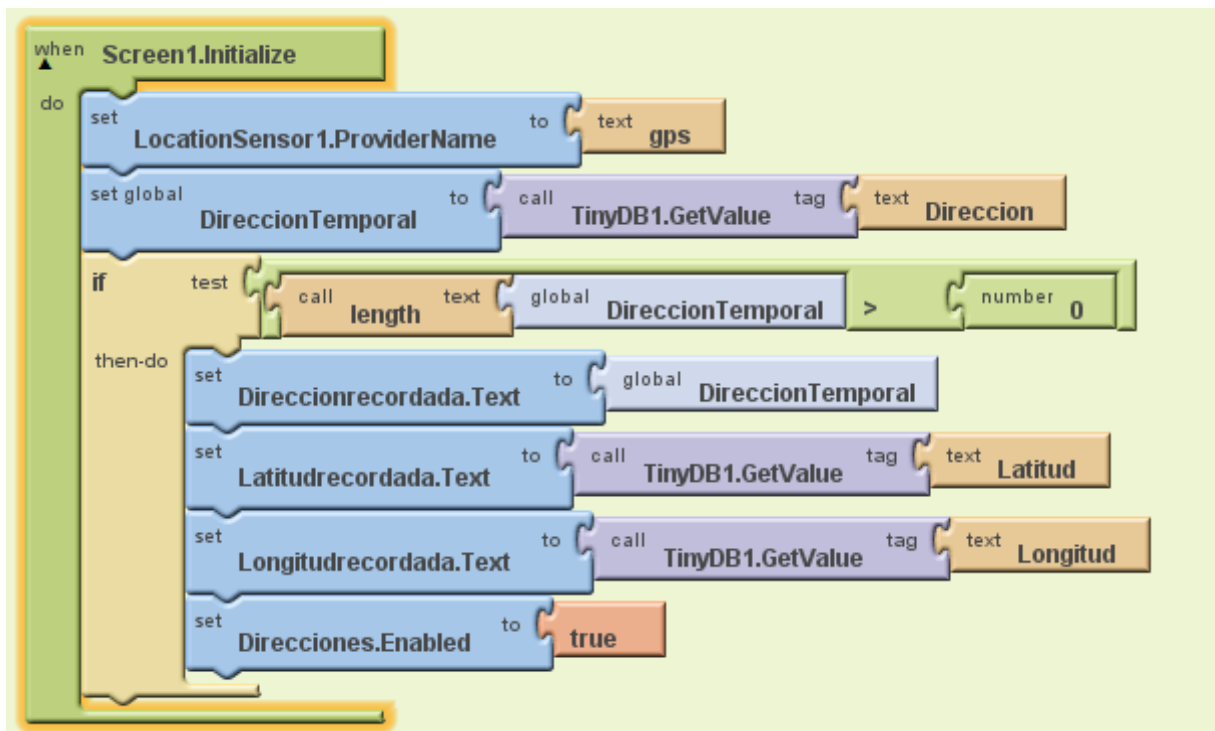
when Screen1.Initialize

do set LocationSensor1.ProviderName to text gps

set global DireccionTemporal to call TinyDB1.GetValue tag text Direccion

if test call length text global DireccionTemporal > number 0

then-do set Direccionrecordada.Text to global DireccionTemporal

set Latitudrecordada.Text to call TinyDB1.GetValue tag text Latitud

set Longitudrecordada.Text to call TinyDB1.GetValue tag text Longitud

set Direcciones.Enabled to true